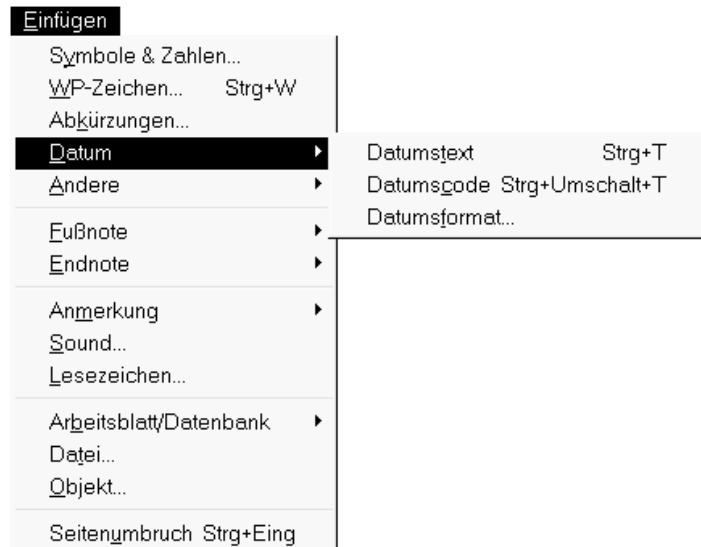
Einfügen

Symbole & Zahlen...
WP-Zeichen... Strg+W
Abkürzungen...
Datum
Andere

Fußnote
Endnote

Anmerkung
Sound...
Lesezeichen...

Arbeitsblatt/Datenbank
Datei...
Objekt...

Seitenumbruch Strg+Eing

Datumstext Strg+T
Datumscode Strg+Umschalt+T
Datumsformat...